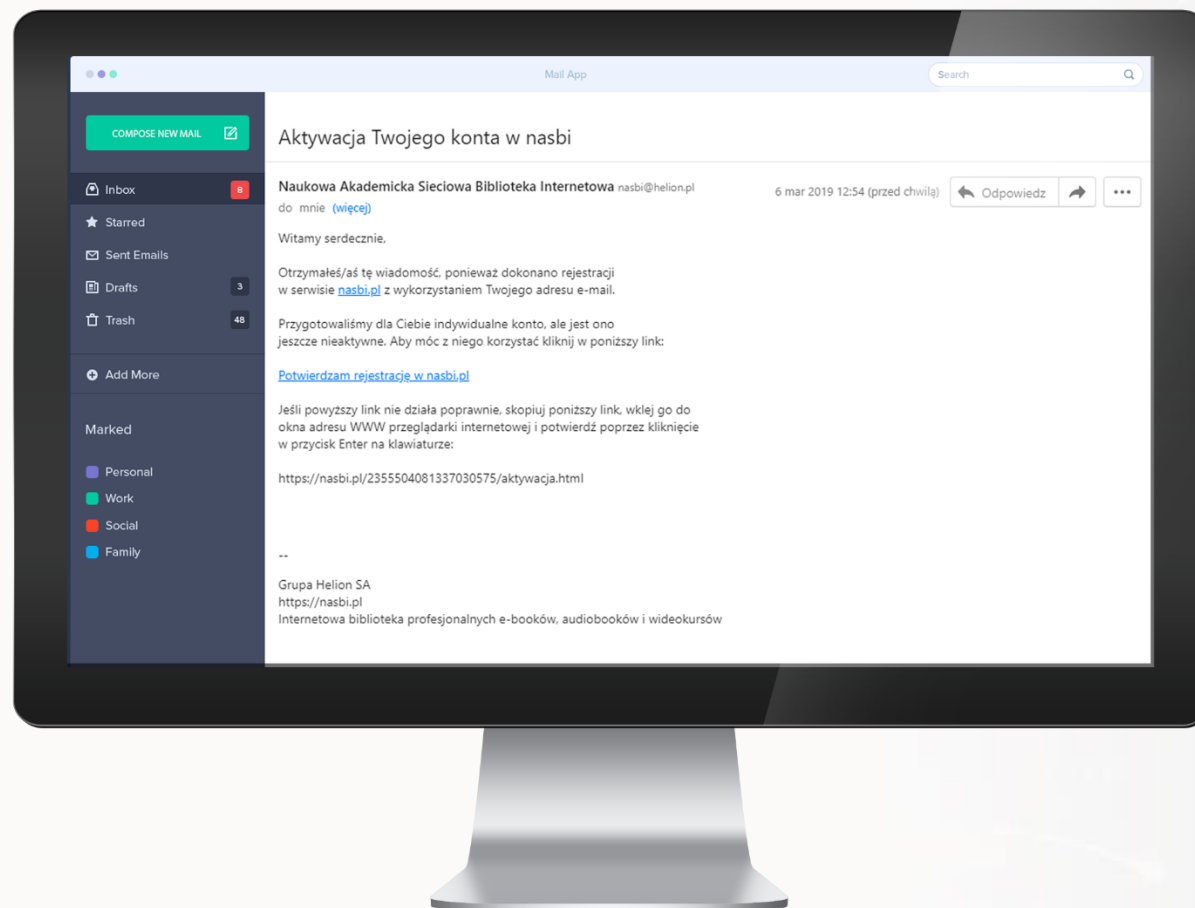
Mail App

Search

COMPOSE NEW MAIL

Inbox 8

Starred

Sent Emails

Drafts 3

Trash 48

Add More

Marked

Personal

Work

Social

Family

Aktywacja Twojego konta w nasbi

Naukowa Akademicka Sieciowa Biblioteka Internetowa nasbi@helion.pl

do mnie (więcej)

6 mar 2019 12:54 (przed chwilą)

Odpowiedz

Witamy serdecznie,

Otrzymałeś/aś tę wiadomość, ponieważ dokonano rejestracji w serwisie nasbi.pl z wykorzystaniem Twojego adresu e-mail.

Przygotowaliśmy dla Ciebie indywidualne konto, ale jest ono jeszcze nieaktywne. Aby móc z niego korzystać kliknij w poniższy link:

Potwierdzam rejestrację w nasbi.pl

Jeśli powyższy link nie działa poprawnie, skopiuj poniższy link, wklej go do okna adresu WWW przeglądarki internetowej i potwierdź poprzez kliknięcie w przycisk Enter na klawiaturze:

https://nasbi.pl/2355504081337030575/aktywacja.html

--

Grupa Helion SA
https://nasbi.pl
Internetowa biblioteka profesjonalnych e-booków, audiobooków i wideokursów